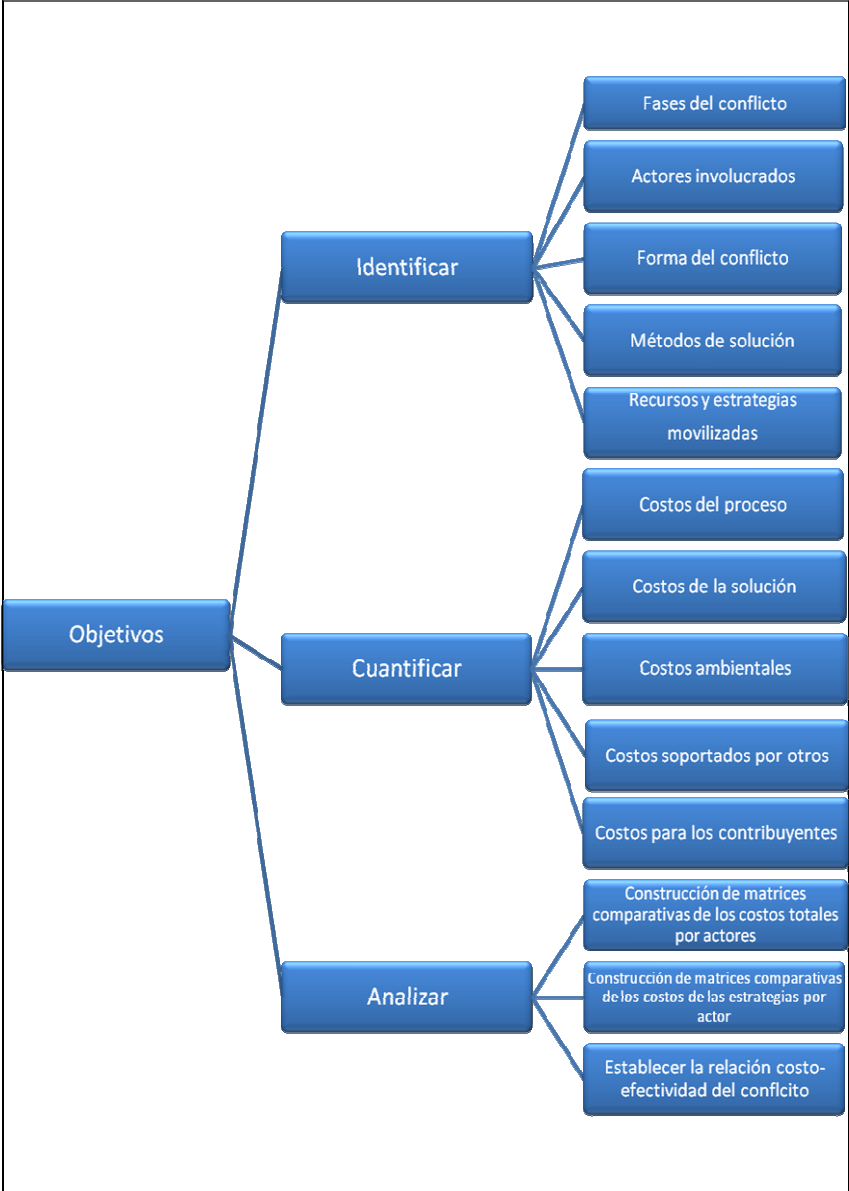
Objetivos

Identificar

Fases del conflicto

Actores involucrados

Forma del conflicto

Métodos de solución

Recursos y estrategias movilizadas

Cuantificar

Costos del proceso

Costos de la solución

Costos ambientales

Costos soportados por otros

Costos para los contribuyentes

Analizar

Construcción de matrices comparativas de los costos totales por actores

Construcción de matrices comparativas de los costos de las estrategias por actor

Establecer la relación costo-efectividad del conflcito